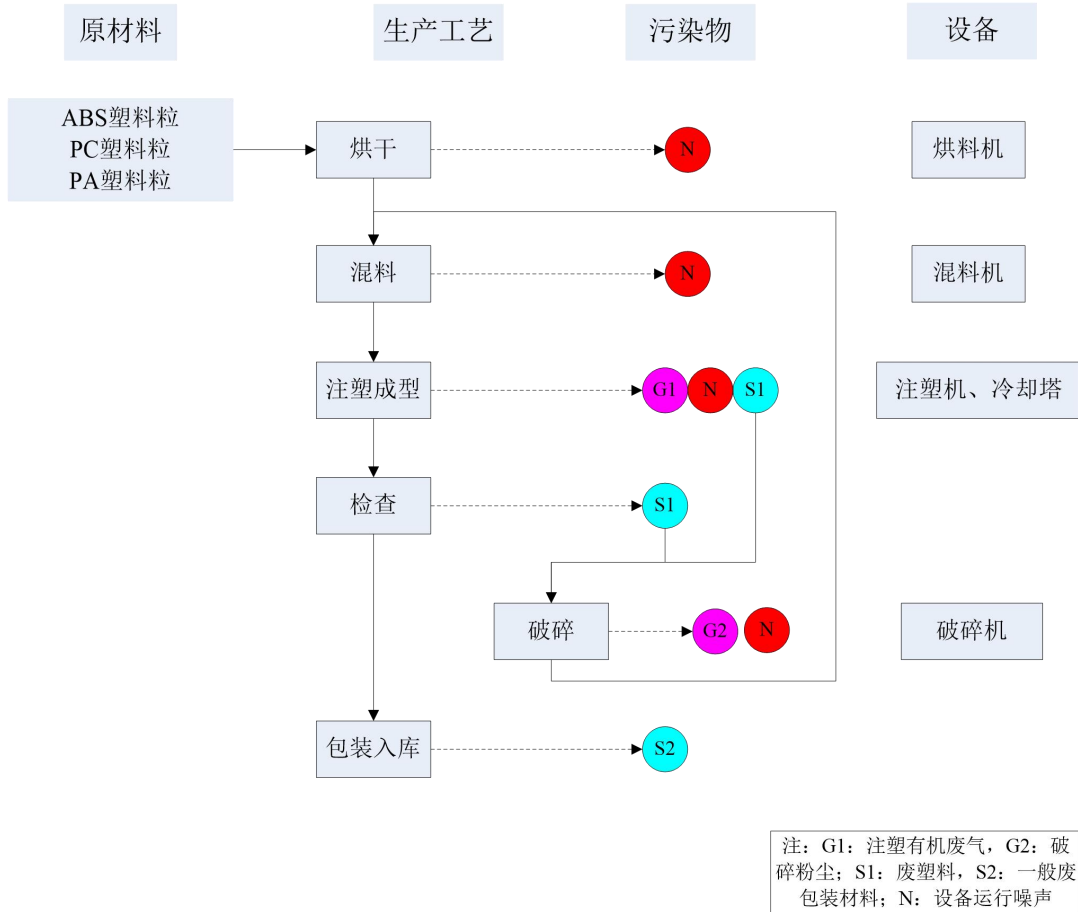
原材料

生产工艺

污染物

设备

ABS塑料粒
PC塑料粒
PA塑料粒

烘干

N

烘料机

混料

N

混料机

注塑成型

G1 N S1

注塑机、冷却塔

检查

S1

破碎

G2 N

破碎机

包装入库

S2

注：G1：注塑有机废气，G2：破碎粉尘；S1：废塑料，S2：一般废包装材料；N：设备运行噪声